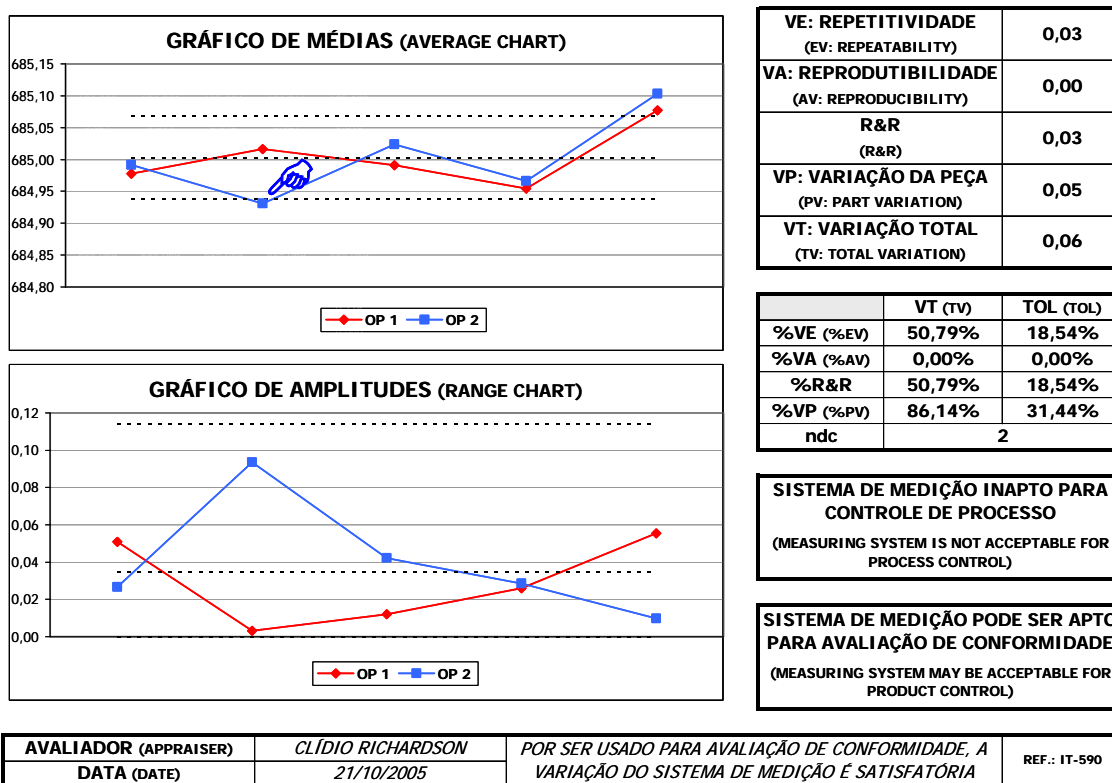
GRÁFICO DE MÉDIAS (AVERAGE CHART)

685,15
685,10
685,05
685,00
684,95
684,90
684,85
684,80

OP 1 OP 2

GRÁFICO DE AMPLITUDES (RANGE CHART)

0,12
0,10
0,08
0,06
0,04
0,02
0,00

OP 1 OP 2

| VE: REPETITIVIDADE (EV: REPEATABILITY) | 0,03 |
|---|---|
| VA: REPRODUTIBILIDADE (AV: REPRODUCIBILITY) | 0,00 |
| R&R (R&R) | 0,03 |
| VP: VARIAÇÃO DA PEÇA (PV: PART VARIATION) | 0,05 |
| VT: VARIAÇÃO TOTAL (TV: TOTAL VARIATION) | 0,06 |

| | VT (TV) | TOL (TOL) |
|---|---|---|
| %VE (%EV) | 50,79% | 18,54% |
| %VA (%AV) | 0,00% | 0,00% |
| %R&R | 50,79% | 18,54% |
| %VP (%PV) | 86,14% | 31,44% |
| ndc | 2 | |

SISTEMA DE MEDIÇÃO INAPTO PARA CONTROLE DE PROCESSO
(MEASURING SYSTEM IS NOT ACCEPTABLE FOR PROCESS CONTROL)

SISTEMA DE MEDIÇÃO PODE SER APTO PARA AVALIAÇÃO DE CONFORMIDADE
(MEASURING SYSTEM MAY BE ACCEPTABLE FOR PRODUCT CONTROL)

| AVALIADOR (APPRAISER) | CLÍDIO RICHARDSON | POR SER USADO PARA AVALIAÇÃO DE CONFORMIDADE, A VARIAÇÃO DO SISTEMA DE MEDIÇÃO É SATISFATÓRIA | REF.: IT-590 |
|---|---|---|---|
| DATA (DATE) | 21/10/2005 | | |